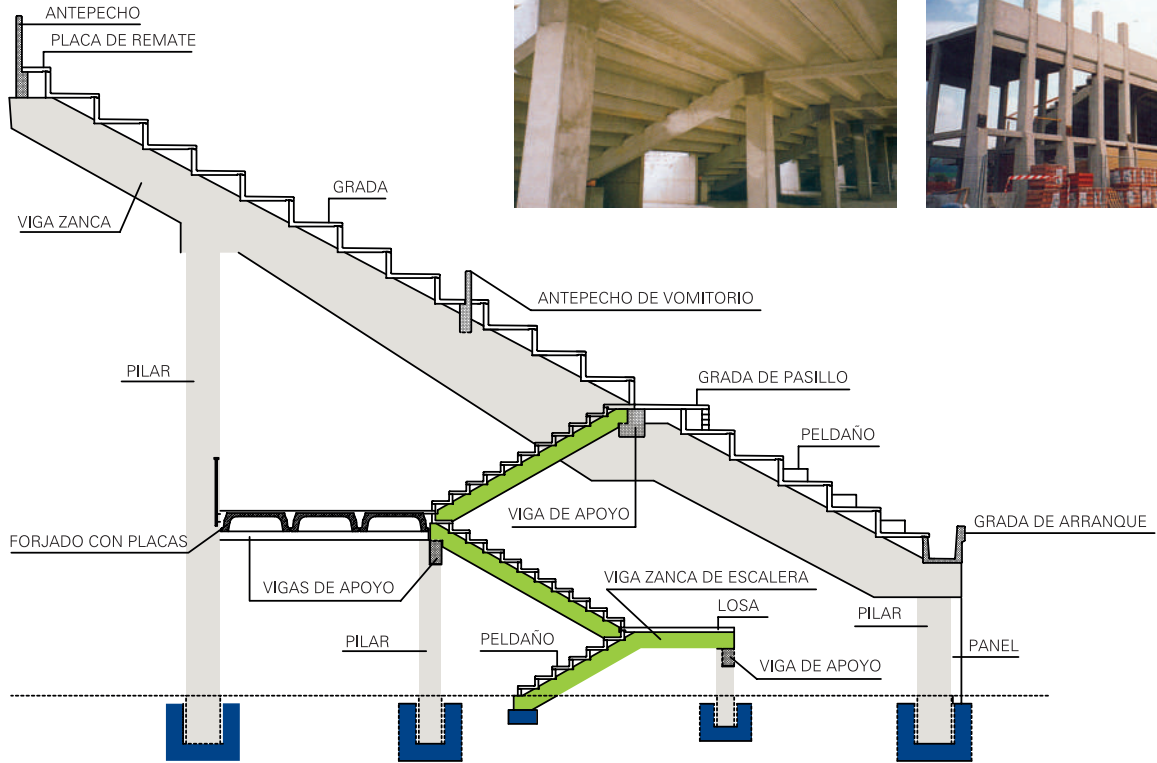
ANTEPECHO
PLACA DE REMATE
GRADA
VIGA ZANCA
ANTEPECHO DE VOMITORIO
PILAR
GRADA DE PASILLO
PELDAÑO
VIGA DE APOYO
GRADA DE ARRANQUE
FORJADO CON PLACAS
VIGAS DE APOYO
VIGA ZANCA DE ESCALERA
LOSA
PILAR
PILAR
PELDAÑO
VIGA DE APOYO
PANEL